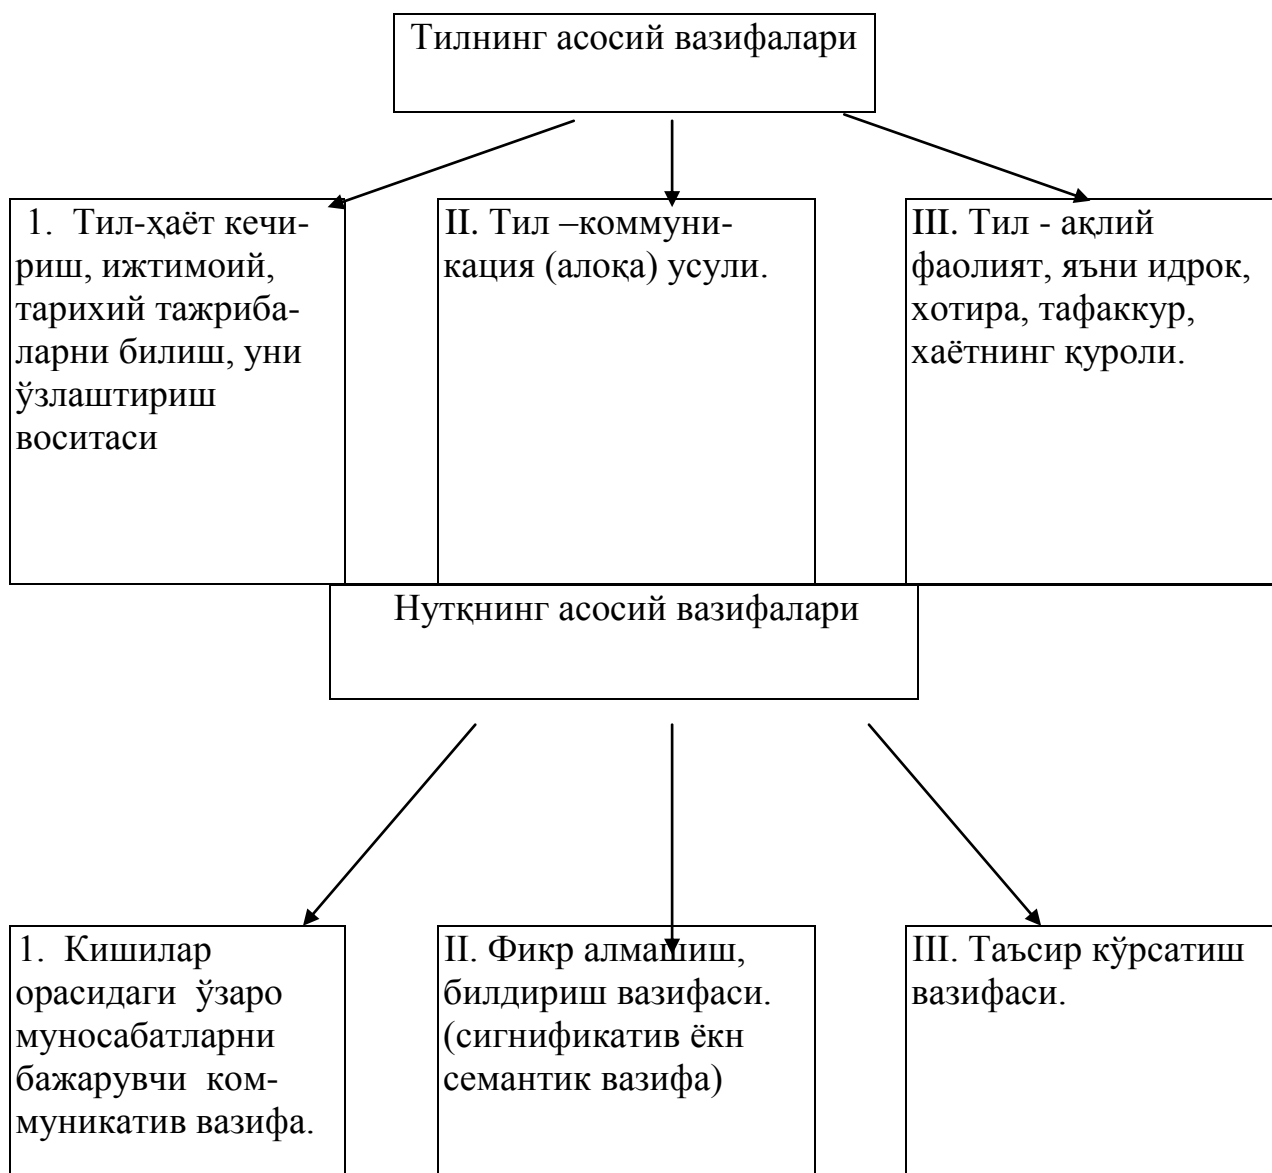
Тилнинг асосий вазифалари

1. Тил-ҳаёт кечириш, ижтимоий, тарихий тажрибаларни билиш, уни ўзлаштириш воситаси

II. Тил –коммуникация (алоқа) усули.

III. Тил - ақлий фаолият, яъни идрок, хотира, тафаккур, хаётнинг қуроли.

Нутқнинг асосий вазифалари

1. Кишилар орасидаги ўзаро муносабатларни бажарувчи коммуникатив вазифа.

II. Фикр алмашиш, билдириш вазифаси. (сигнификатив ёкн семантик вазифа)

III. Таъсир кўрсатиш вазифаси.